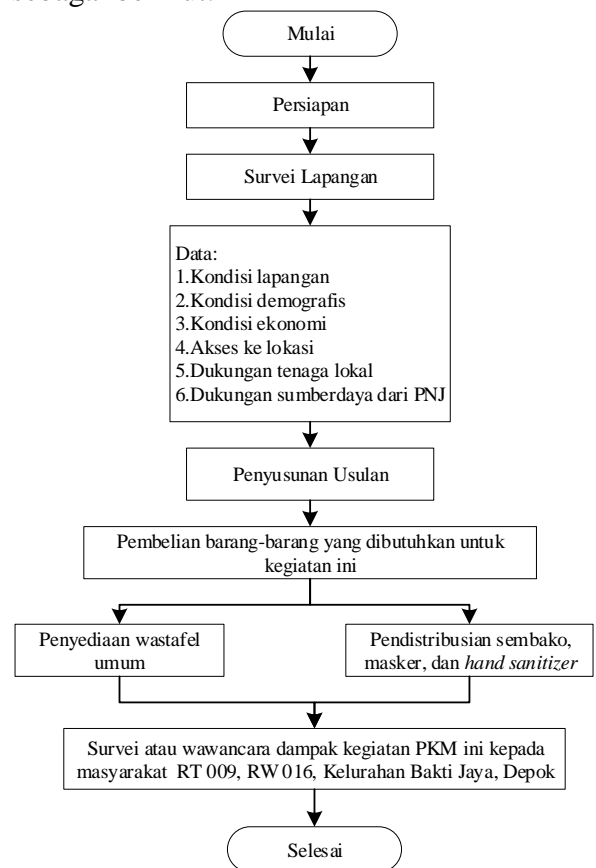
sebagai berikut:

Mulai

Persiapan

Survei Lapangan

Data:
1.Kondisi lapangan
2.Kondisi demografis
3.Kondisi ekonomi
4.Akses ke lokasi
5.Dukungan tenaga lokal
6.Dukungan sumberdaya dari PNJ

Penyusunan Usulan

Pembelian barang-barang yang dibutuhkan untuk kegiatan ini

Penyediaan wastafel umum

Pendistribusian sembako, masker, dan *hand sanitizer*

Survei atau wawancara dampak kegiatan PKM ini kepada masyarakat RT 009, RW 016, Kelurahan Bakti Jaya, Depok

Selesai